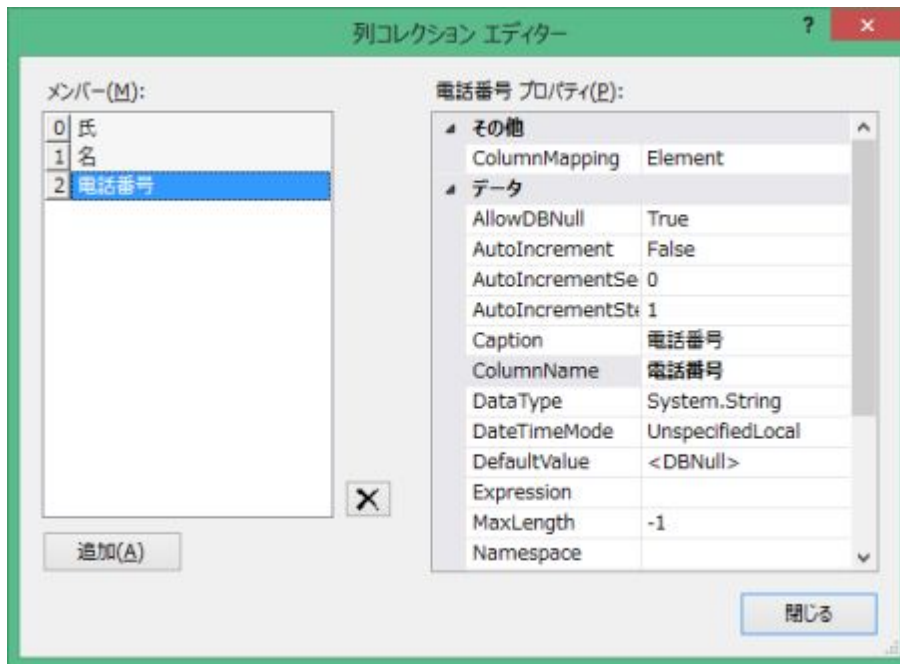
列コレクション エディター

?

×

メンバー(M):

0 氏
1 名
2 電話番号

×

追加(A)

電話番号 プロパティ(P):

| | |
|---|---|
| その他 | |
| ColumnMapping | Element |
| データ | |
| AllowDBNull | True |
| AutoIncrement | False |
| AutoIncrementSe | 0 |
| AutoIncrementSt | 1 |
| Caption | 電話番号 |
| ColumnName | 電話番号 |
| DataType | System.String |
| DateTimeMode | UnspecifiedLocal |
| DefaultValue | <DBNull> |
| Expression | |
| MaxLength | -1 |
| Namespace | |

閉じる